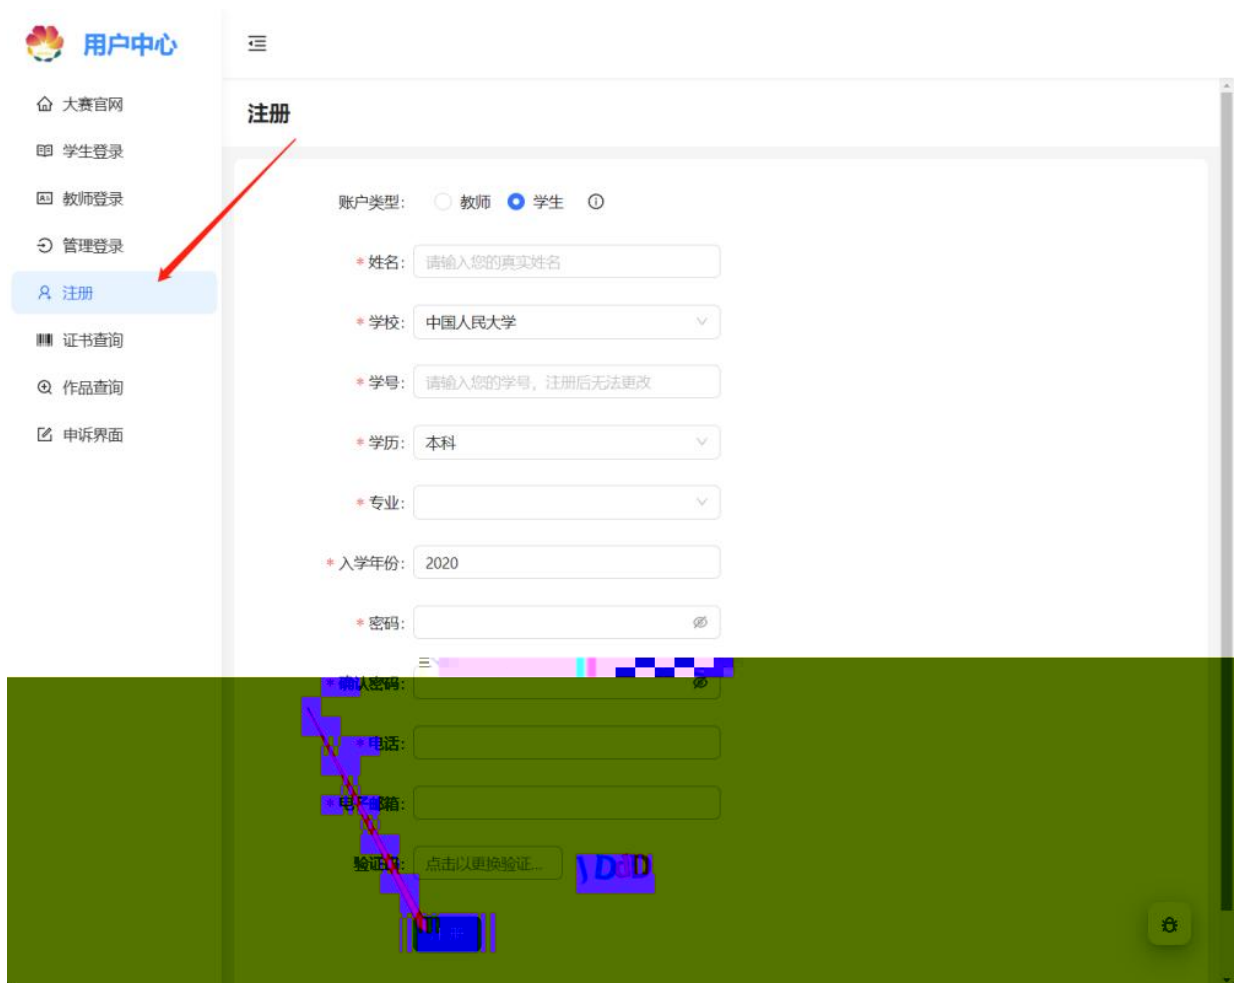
用户中心

大赛官网
学生登录
教师登录
管理登录
注册
证书查询
作品查询
申诉界面

注册

账户类型: 教师 学生

* 姓名: 请输入您的真实姓名
* 学校: 中国人民大学
* 学号: 请输入您的学号，注册后无法更改
* 学历: 本科
* 专业:
* 入学年份: 2020
* 密码:
* 确认密码:
* 电话:
* 电子邮箱:
验证码: 点击以更换验证...
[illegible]
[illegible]